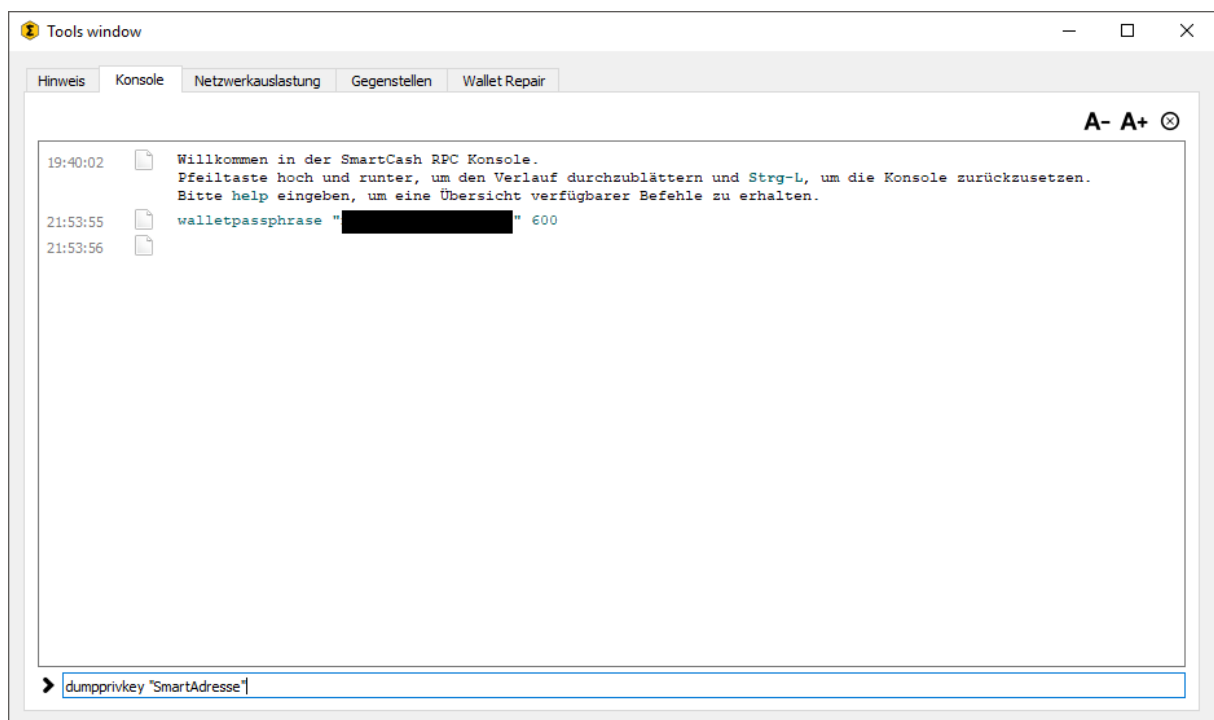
Tools window

Hinweis | Konsole | Netzwerkauslastung | Gegenstellen | Wallet Repair

A- A+

19:40:02 Willkommen in der SmartCash RPC Konsole.
Pfeiltaste hoch und runter, um den Verlauf durchzublättern und Strg-L, um die Konsole zurückzusetzen.
Bitte help eingeben, um eine Übersicht verfügbarer Befehle zu erhalten.

21:53:55 walletpassphrase "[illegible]" 600

21:53:56

dumpprivkey "SmartAdresse"